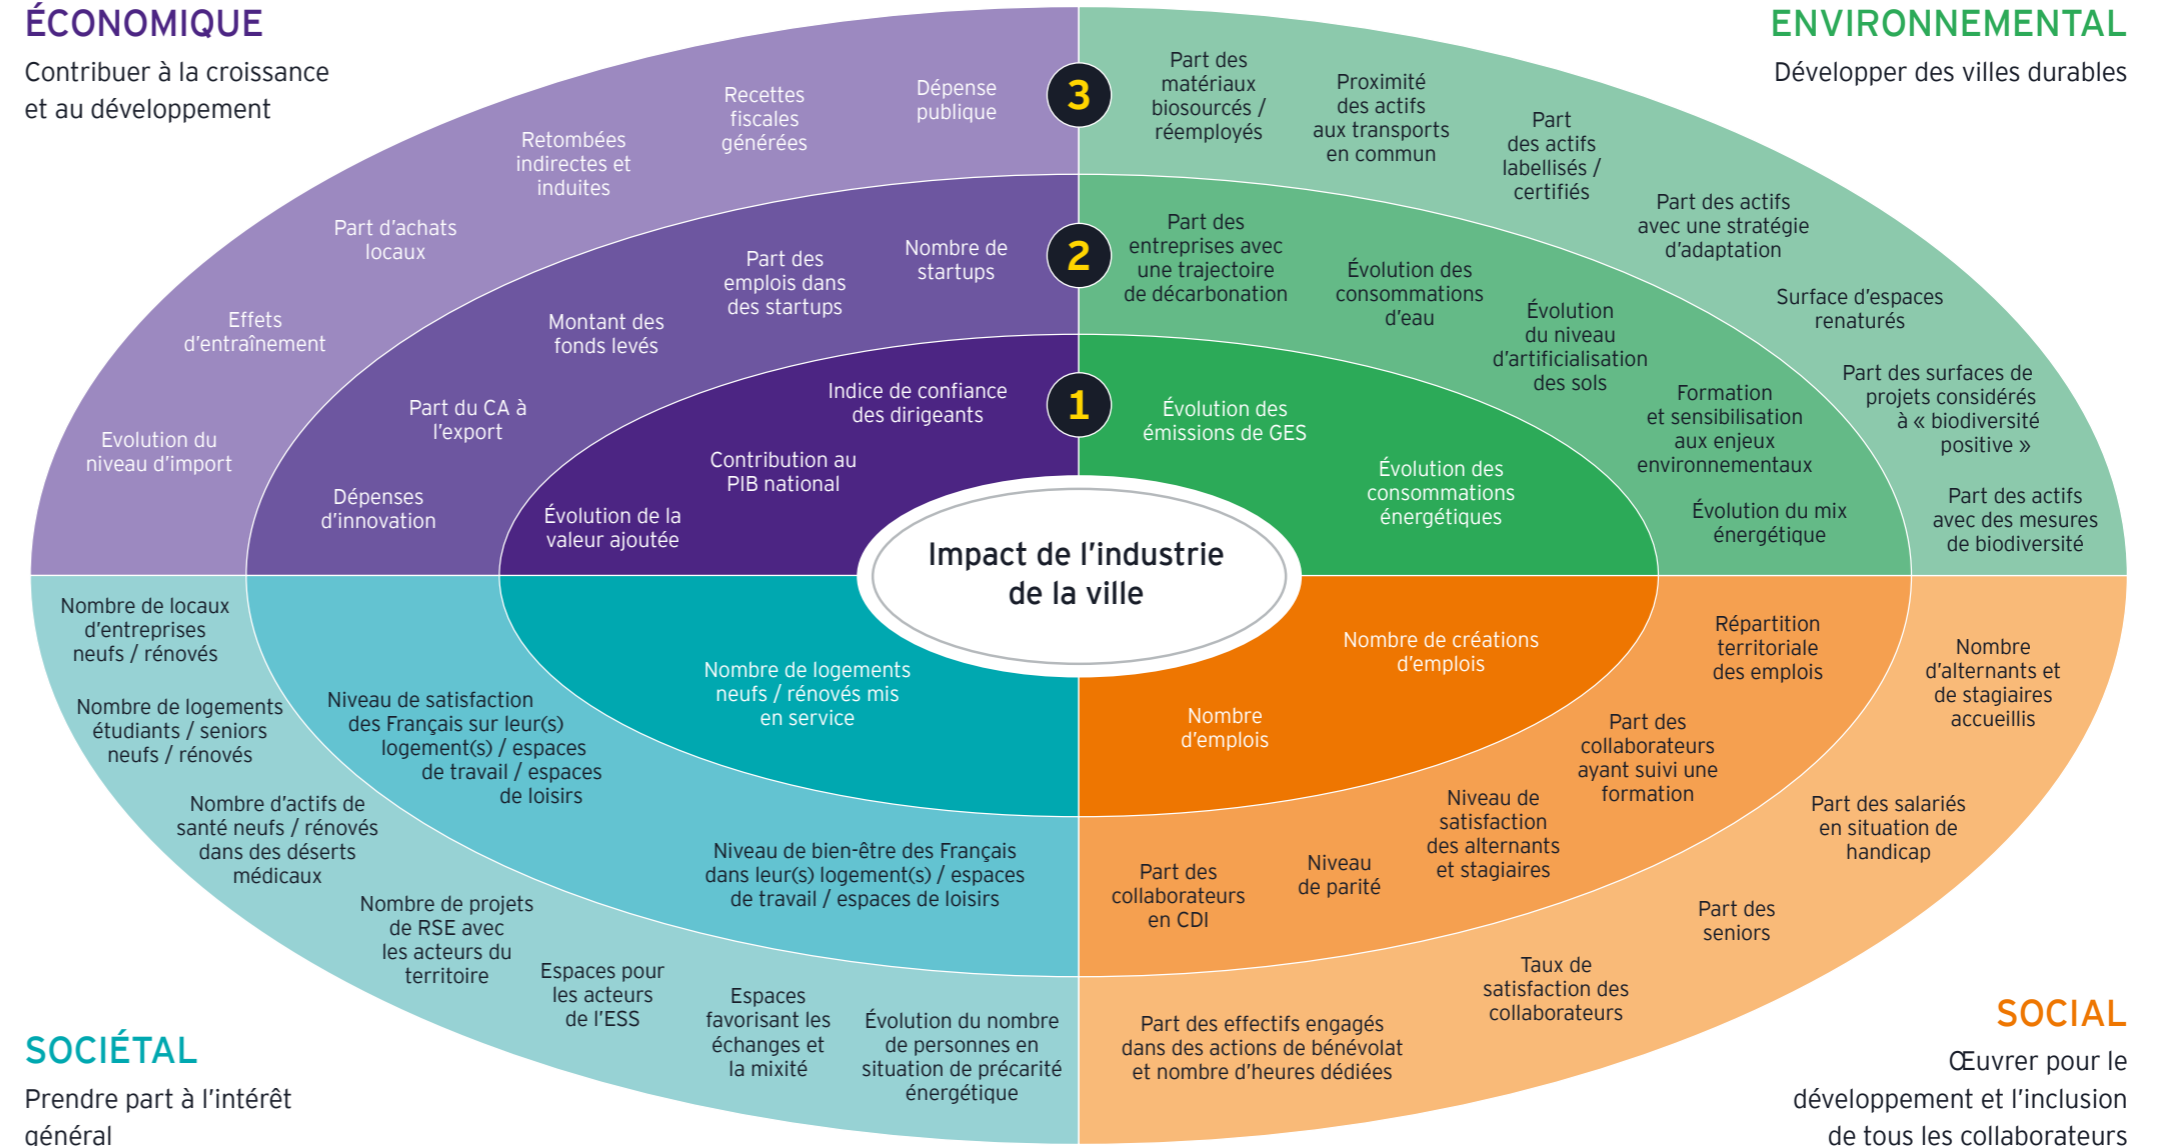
ÉCONOMIQUE
Contribuer à la croissance et au développement

ENVIRONNEMENTAL
Développer des villes durables

Recettes fiscales générées

Dépense publique

3

Part des matériaux biosourcés / réemployés

Proximité des actifs aux transports en commun

Part des actifs labellisés / certifiés

Retombées indirectes et induites

Part des actifs avec une stratégie d'adaptation

Part d'achats locaux

Part des emplois dans des startups

Nombre de startups

2

Part des entreprises avec une trajectoire de décarbonation

Évolution des consommations d'eau

Évolution du niveau d'artificialisation des sols

Surface d'espaces renaturés

Effets d'entraînement

Montant des fonds levés

Part des surfaces de projets considérés à « biodiversité positive »

Part du CA à l'export

Indice de confiance des dirigeants

1

Évolution des émissions de GES

Formation et sensibilisation aux enjeux environnementaux

Evolution du niveau d'import

Contribution au PIB national

Évolution des consommations énergétiques

Part des actifs avec des mesures de biodiversité

Dépenses d'innovation

Évolution de la valeur ajoutée

Évolution du mix énergétique

Impact de l'industrie de la ville

Nombre de locaux d'entreprises neufs / rénovés

Nombre de créations d'emplois

Répartition territoriale des emplois

Nombre d'alternants et de stagiaires accueillis

Nombre de logements étudiants / seniors neufs / rénovés

Niveau de satisfaction des Français sur leur(s) logement(s) / espaces de travail / espaces de loisirs

Nombre de logements neufs / rénovés mis en service

Nombre d'emplois

Part des collaborateurs ayant suivi une formation

Nombre d'actifs de santé neufs / rénovés dans des déserts médicaux

Niveau de satisfaction des alternants et stagiaires

Part des salariés en situation de handicap

Niveau de bien-être des Français dans leur(s) logement(s) / espaces de travail / espaces de loisirs

Part des collaborateurs en CDI

Niveau de parité

Nombre de projets de RSE avec les acteurs du territoire

Part des seniors

Espaces pour les acteurs de l'ESS

Espaces favorisant les échanges et la mixité

Évolution du nombre de personnes en situation de précarité énergétique

Taux de satisfaction des collaborateurs

Part des effectifs engagés dans des actions de bénévolat et nombre d'heures dédiées

SOCIÉTAL
Prendre part à l'intérêt général

SOCIAL
Œuvrer pour le développement et l'inclusion de tous les collaborateurs